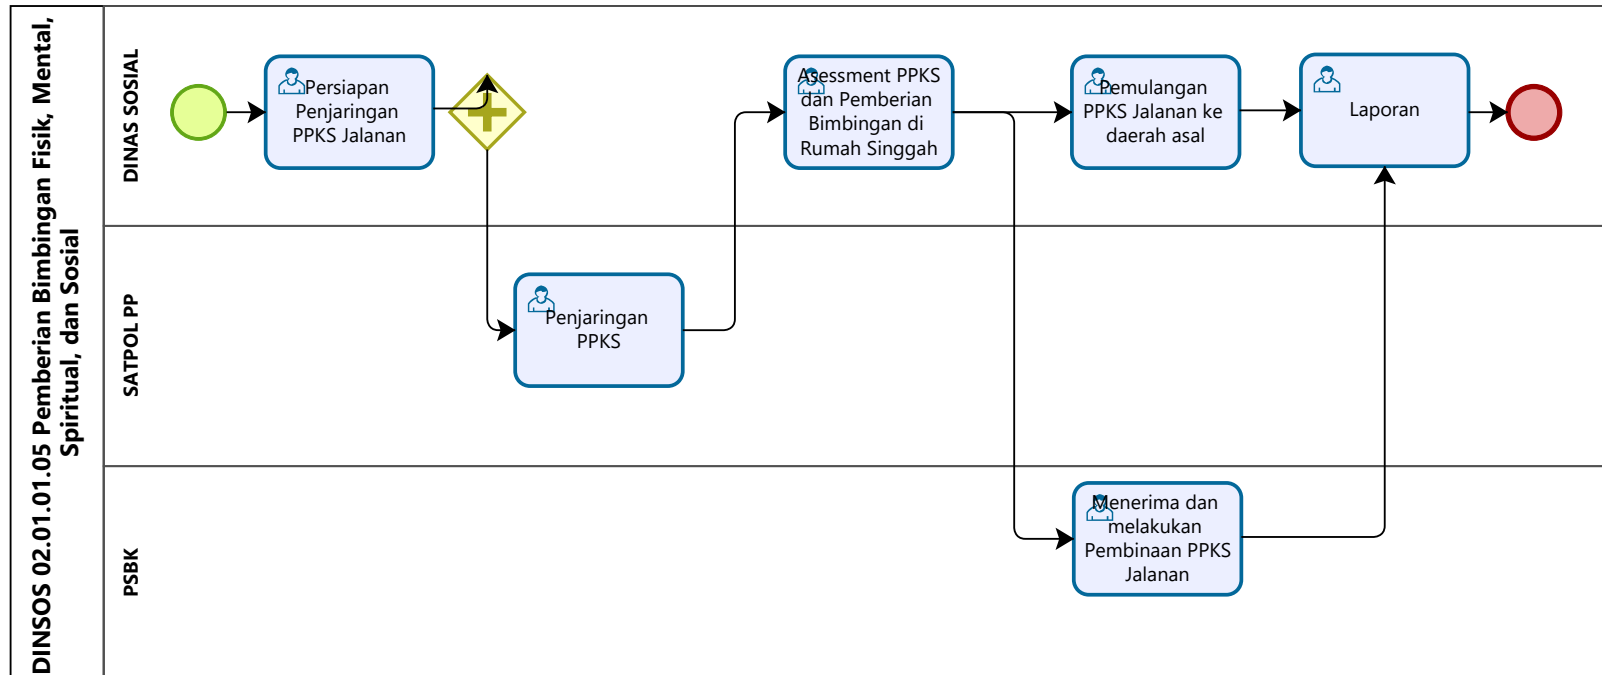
DINSOS 02.01.01.05 Pemberian Bimbingan Fisik, Mental, Spiritual, dan Sosial

DINAS SOSIAL

Persiapan Penjaringan PPKS Jalanan

Asessment PPKS dan Pemberian Bimbingan di Rumah Singgah

Pemulangan PPKS Jalanan ke daerah asal

Laporan

SATPOL PP

Penjaringan PPKS

PSBK

Menerima dan melakukan Pembinaan PPKS Jalanan